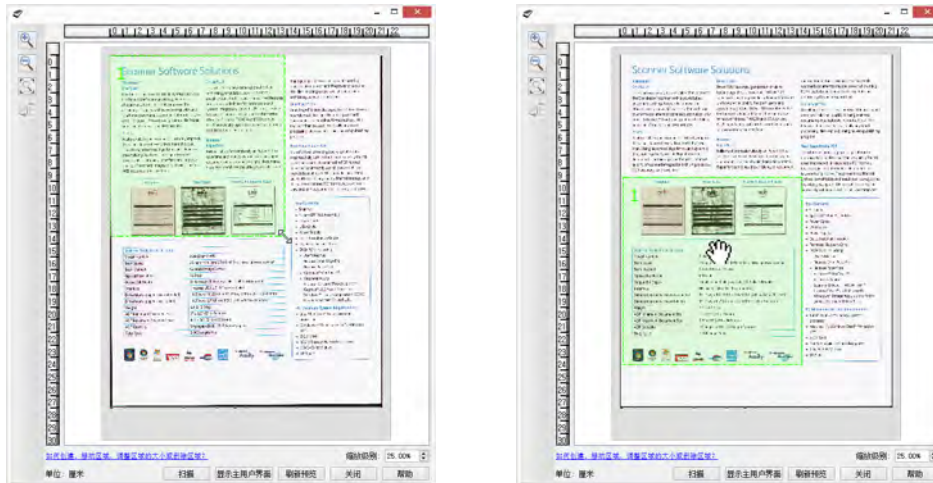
Scanner Software Solutions

1

如何创建、移动区域、调整区域的大小或者删除区域?

缩放级别: 25.00%

单位: 厘米

扫描

显示主用户界面

刷新预览

关闭

帮助

Scanner Software Solutions

1

如何创建、移动区域、调整区域的大小或者删除区域?

缩放级别: 25.00%

单位: 厘米

扫描

显示主用户界面

刷新预览

关闭

帮助